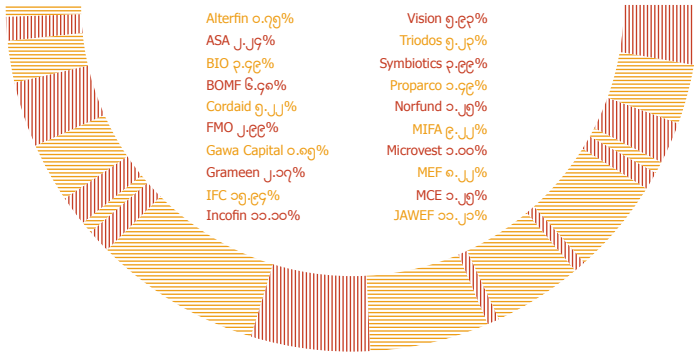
Alterfin ၀.၇၉%
ASA ၂.၂၄%
BIO ၇.၄၉%
BOMF ၆.၄၈%
Cordaid ၅.၂၂%
FMO ၂.၉၉%
Gawa Capital ၀.၈၅%
Grameen ၂.၁၇%
IFC ၁၅.၉၇%
Incofin ၁၁.၀၀%

Vision ၅.၉၃%
Triodos ၅.၂၃%
Symbiotics ၃.၉၉%
Proparco ၀.၄၉%
Norfund ၁.၂၅%
MIFA ၉.၂၂%
Microvest ၁.၀၀%
MEF ၈.၂၂%
MCE ၁.၂၅%
JAWEF ၁၁.၂၁%